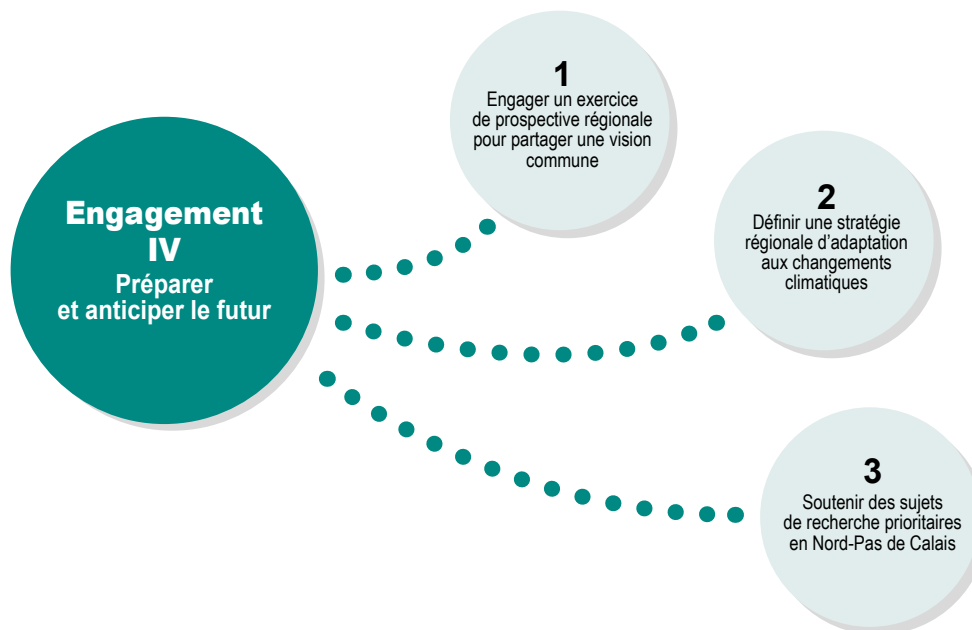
Engagement IV
Préparer et anticiper le futur

1
Engager un exercice de prospective régionale pour partager une vision commune

2
Définir une stratégie régionale d'adaptation aux changements climatiques

3
Soutenir des sujets de recherche prioritaires en Nord-Pas de Calais